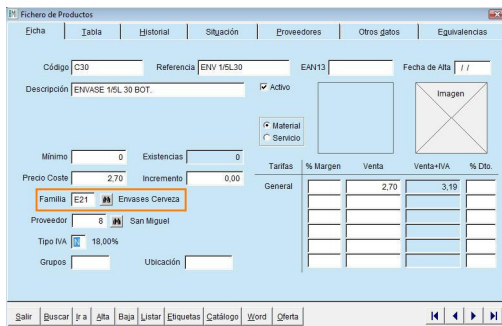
Fichero de Productos

Ficha | Tabla | Historial | Situación | Proveedores | Otros datos | Equivalencias

Código C30
Referencia ENV 1/5L30
EAN13
Fecha de Alta / /
Descripción ENVASE 1/5L 30 BOT.
Activo
Imagen
Material
Servicio
Mínimo 0
Existencias 0
Precio Coste 2,70
Incremento 0,00
Familia E21 Envases Cerveza
Proveedor 8 San Miguel
Tipo IVA N 18,00%
Grupos
Ubicación

| Tarifas | % Margen | Venta | Venta+IVA | % Dto. |
|---|---|---|---|---|
| General | | 2,70 | 3,19 | |
| | | | | |
| | | | | |
| | | | | |
| | | | | |
| | | | | |

Salir | Buscar | Ir a | Alta | Baja | Listar | Etiquetas | Catálogo | Word | Oferta